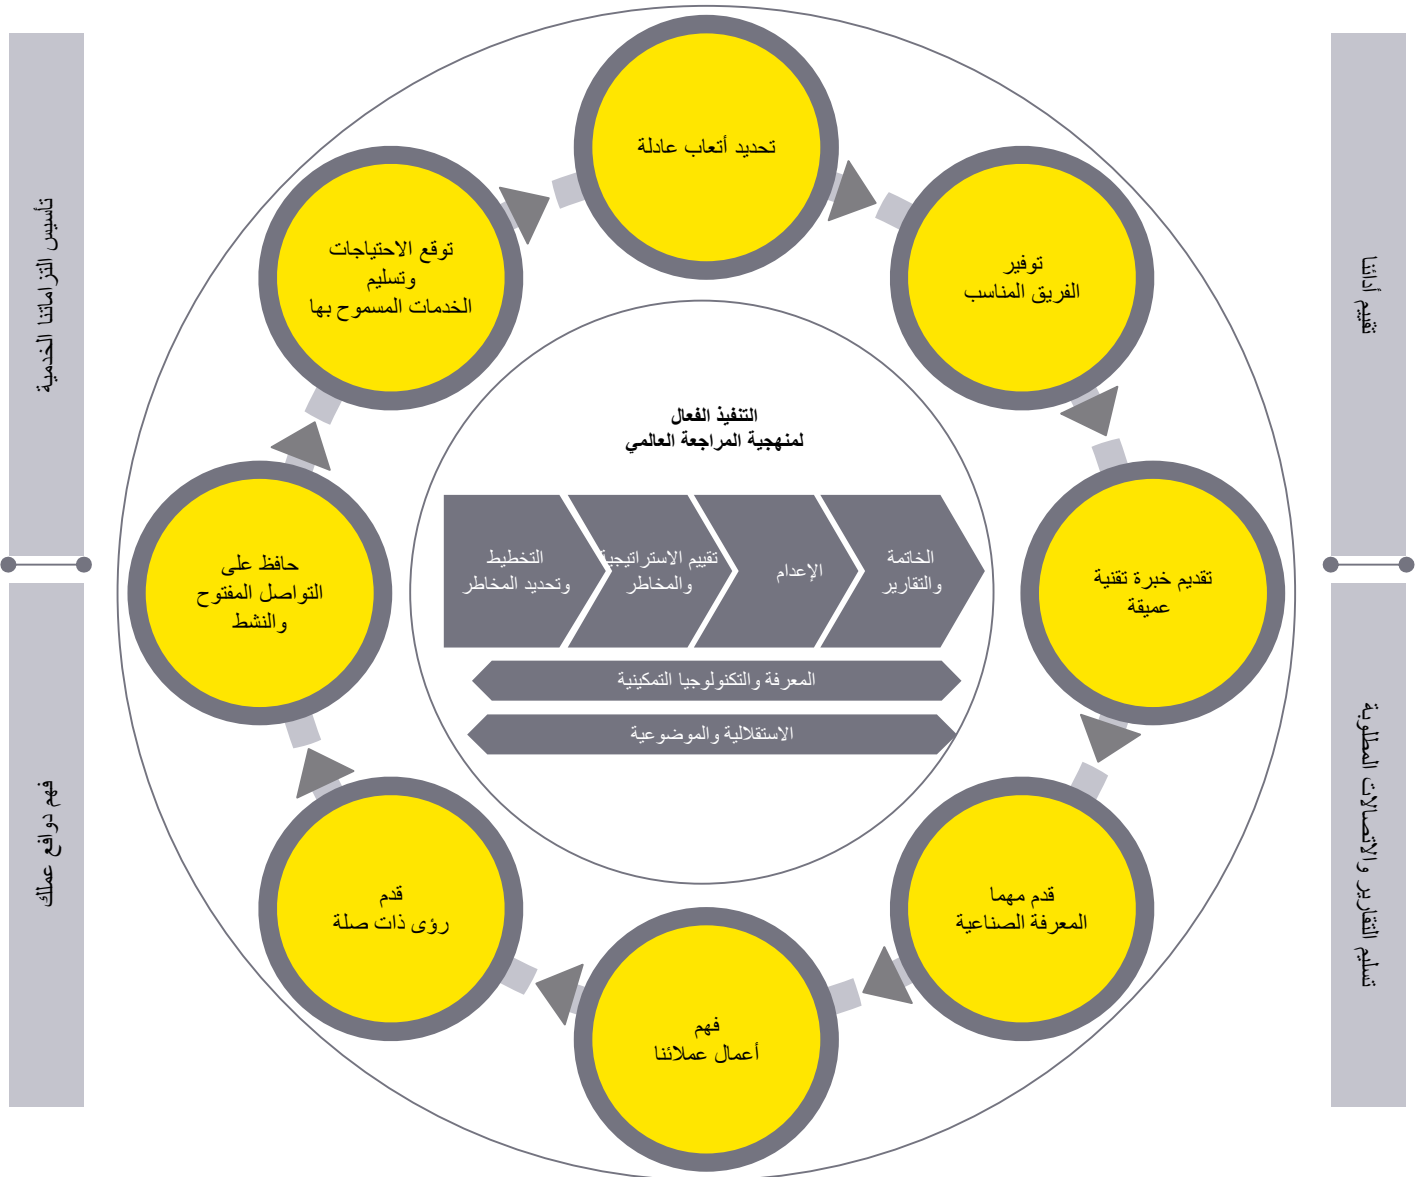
تأسيس التزاماتنا الخدمية

فهم دوافع عملك

تقييم أدائنا

تسليم التقارير والاتصالات المطلوبة

تحديد أتعاب عادلة

توفير
الفريق المناسب

تقديم خبرة تقنية
عميقة

قدم مهما
المعرفة الصناعية

فهم
أعمال عملائنا

قدم
رؤى ذات صلة

حافظ على
التواصل المفتوح
والنشط

توقع الاحتياجات
وتسليم
الخدمات المسموح بها

التنفيذ الفعال
لمنهجية المراجعة العالمي

التخطيط
وتحديد المخاطر

تقييم الاستراتيجية
والمخاطر

الإعدام

الخاتمة
والتقارير

المعرفة والتكنولوجيا التمكينية

الاستقلالية والموضوعية